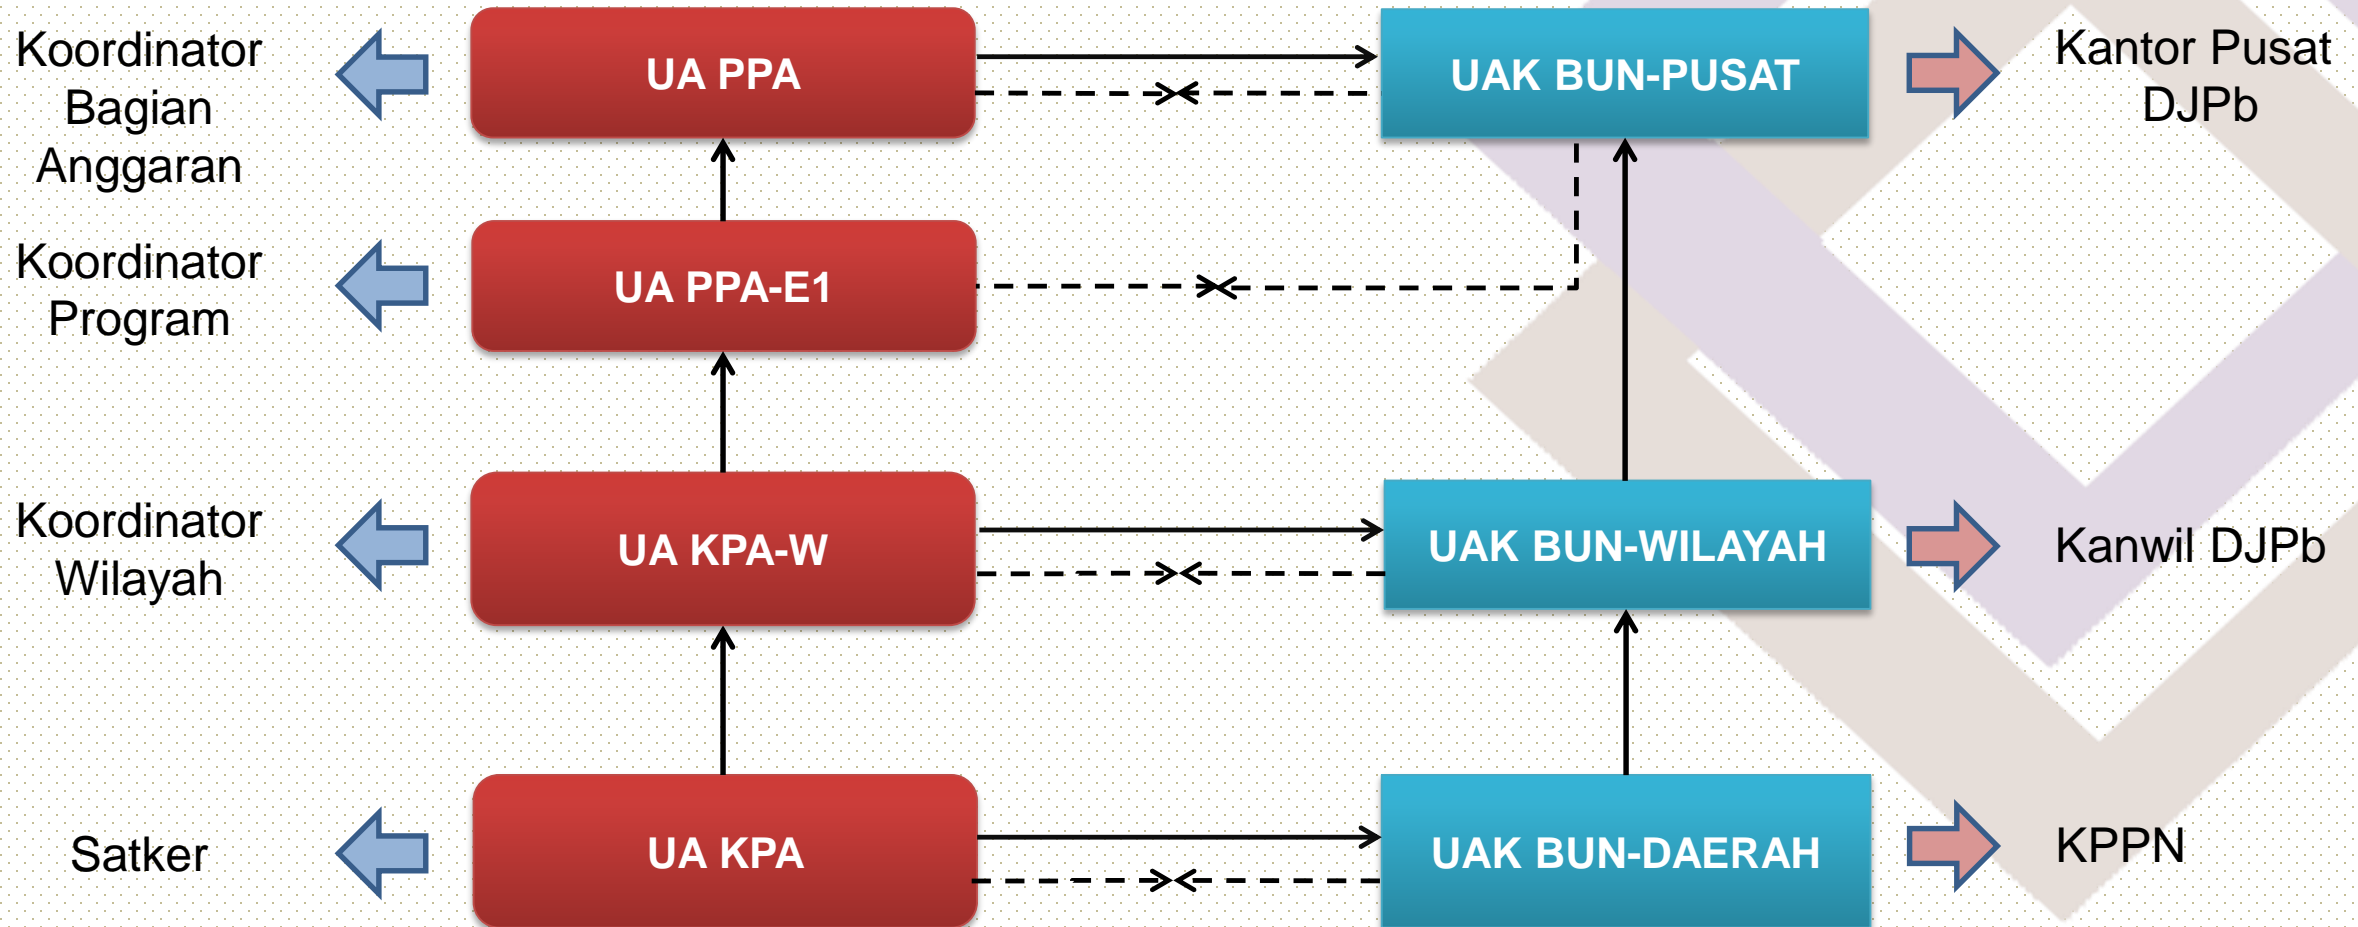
Koordinator Bagian Anggaran

UA PPA

UAK BUN-PUSAT

Kantor Pusat DJPb

Koordinator Program

UA PPA-E1

Koordinator Wilayah

UA KPA-W

UAK BUN-WILAYAH

Kanwil DJPb

Satker

UA KPA

UAK BUN-DAERAH

KPPN